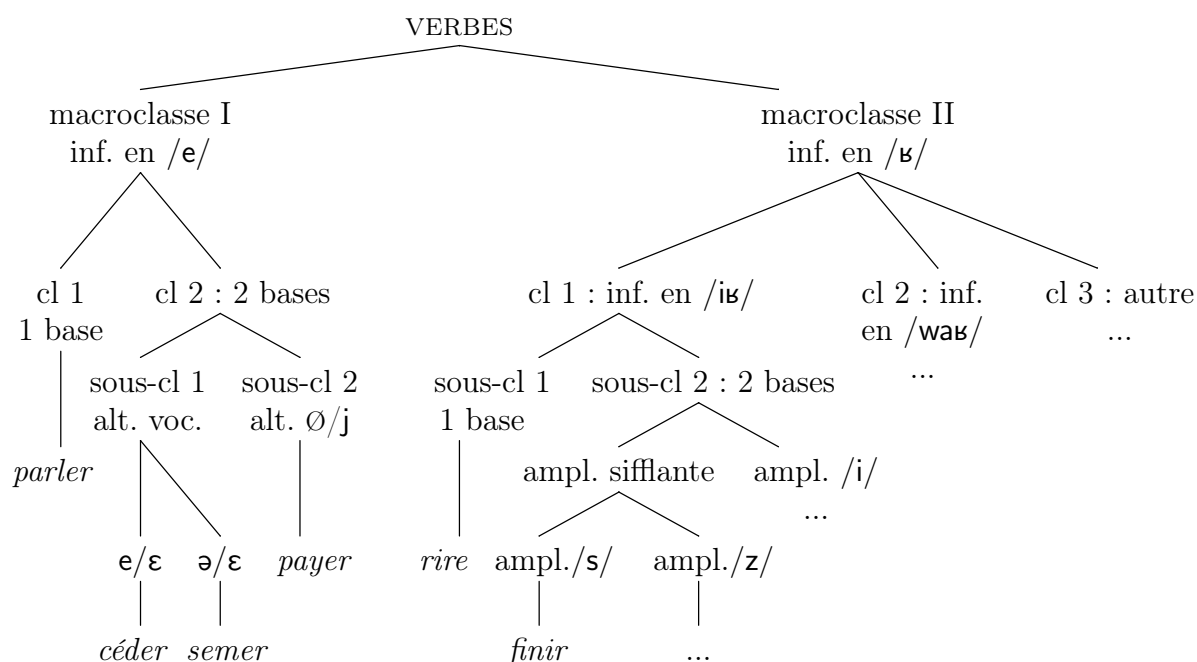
VERBES

macroclasse I
inf. en /e/

macroclasse II
inf. en /ʁ/

cl 1
1 base

cl 2 : 2 bases

cl 1 : inf. en /iʁ/

cl 2 : inf. en /waʁ/
...

cl 3 : autre
...

parler

sous-cl 1
alt. voc.

sous-cl 2
alt. Ø/j

e/ɛ

ə/ɛ

payer

céder

semer

sous-cl 1
1 base

sous-cl 2 : 2 bases

rire

ampl. sifflante

ampl. /i/
...

ampl./s/

ampl./z/

finir

...